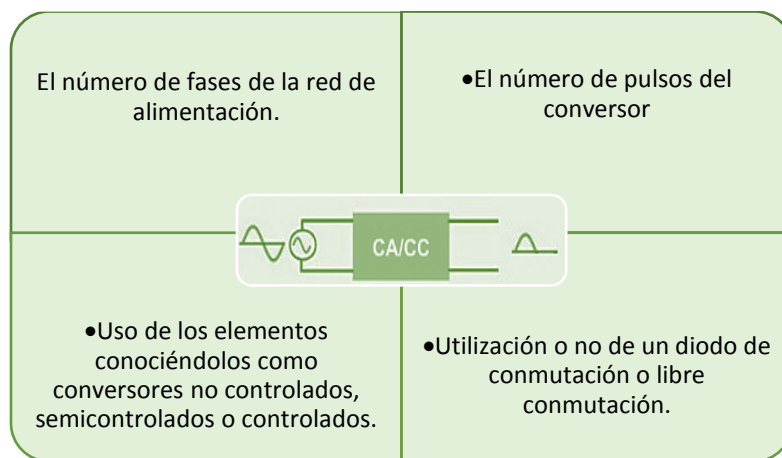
El número de fases de la red de alimentación.

•El número de pulsos del conversor

CA/CC

•Uso de los elementos conociéndolos como conversores no controlados, semicontrolados o controlados.

•Utilización o no de un diodo de conmutación o libre conmutación.